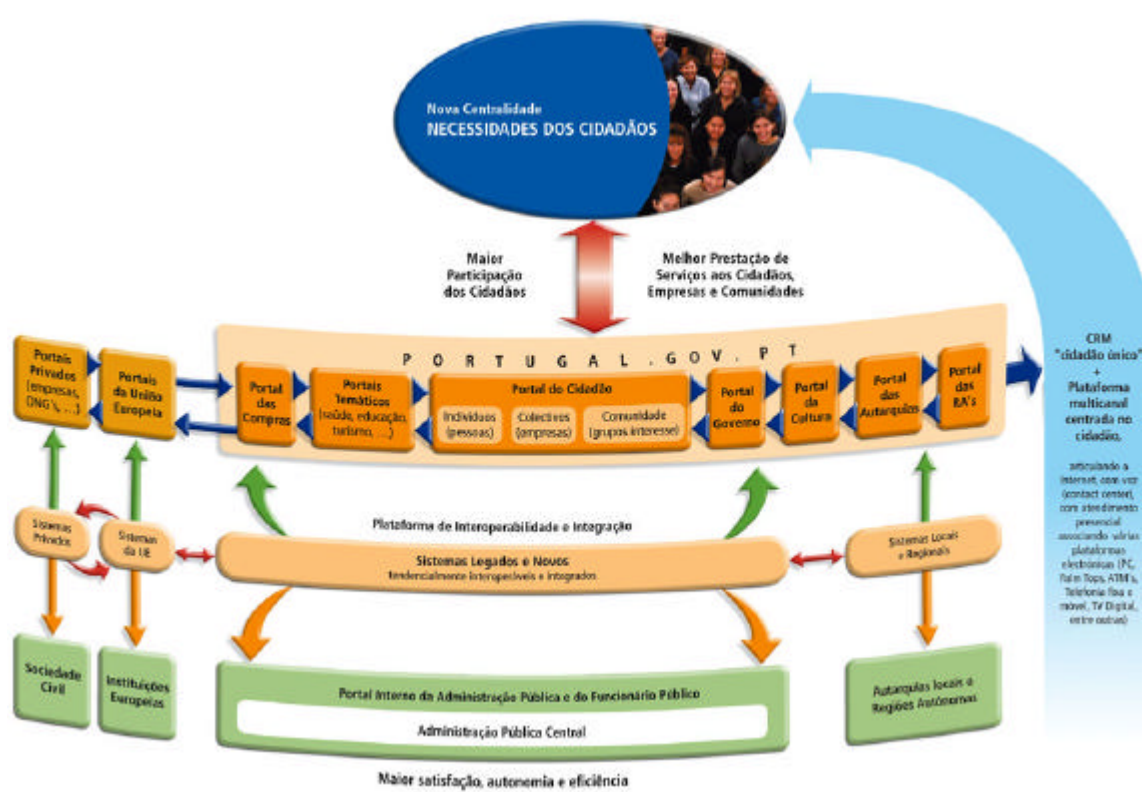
Nova Centralidade
NECESSIDADES DOS CIDADÃOS

Maior Participação dos Cidadãos

Melhor Prestação de Serviços aos Cidadãos, Empresas e Comunidades

PORTUGAL.GOV.PT

Portais Privados (empresas, ONG's, ...)

Portais da União Europeia

Portal das Compras

Portais Temáticos (saúde, educação, turismo, ...)

Portal do Cidadão
Indivíduos (pessoas)
Colectivos (empresas)
Comunidade (grupos interesse)

Portal do Governo

Portal da Cultura

Portal das Autarquias

Portal das RA's

CRM "cidadão único" + Plataforma multicanal centrada no cidadão,

articulando a internet, com voz (contact center), com atendimento presencial associando várias plataformas electrónicas (PC, Palm Tops, ATM's, Telefonia fixa e móvel, TV Digital, entre outras)

Plataforma de Interoperabilidade e Integração

Sistemas Privados

Sistemas da UE

Sistemas Legados e Novos
tendencialmente interoperáveis e integrados

Sistemas Locais e Regionais

Sociedade Civil

Instituições Europeias

Portal Interno da Administração Pública e do Funcionário Público

Administração Pública Central

Autarquias locais e Regiões Autónomas

Maior satisfação, autonomia e eficiência